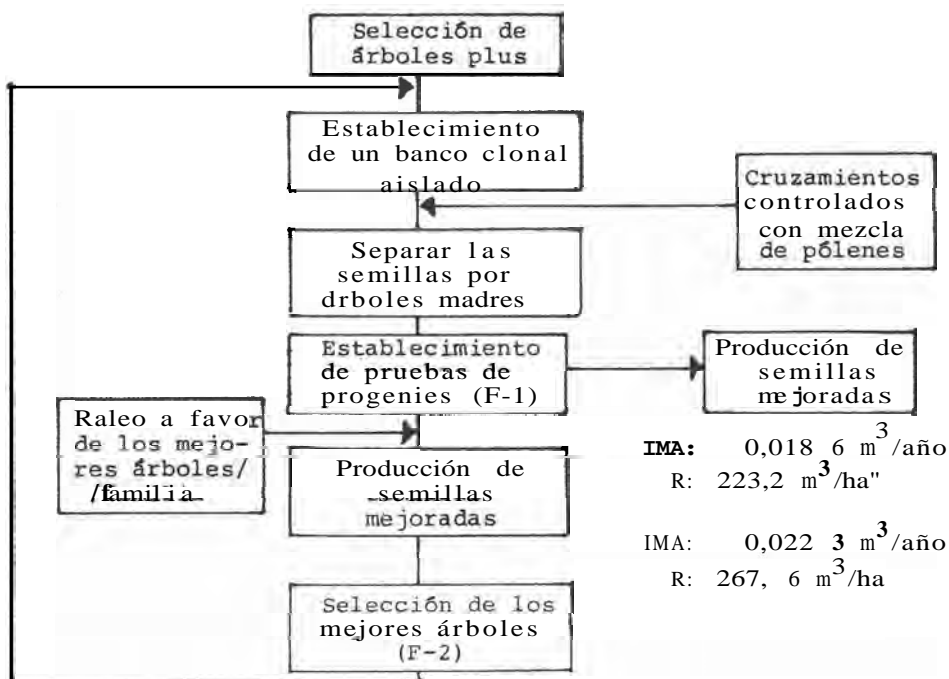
Selección de árboles plus

Establecimiento de un banco clonal aislado

Cruzamientos controlados con mezcla de pólenes

Separar las semillas por drboles madres

Establecimiento de pruebas de progenies (F-1)

Producción de semillas mejoradas

Raleo a favor de los mejores árboles/ /familia

Producción de semillas mejoradas

IMA: 0,018 6 $m^3$/año
R: 223,2 $m^3$/ha"

IMA: 0,022 3 $m^3$/año
R: 267, 6 $m^3$/ha

Selección de los mejores árboles (F-2)